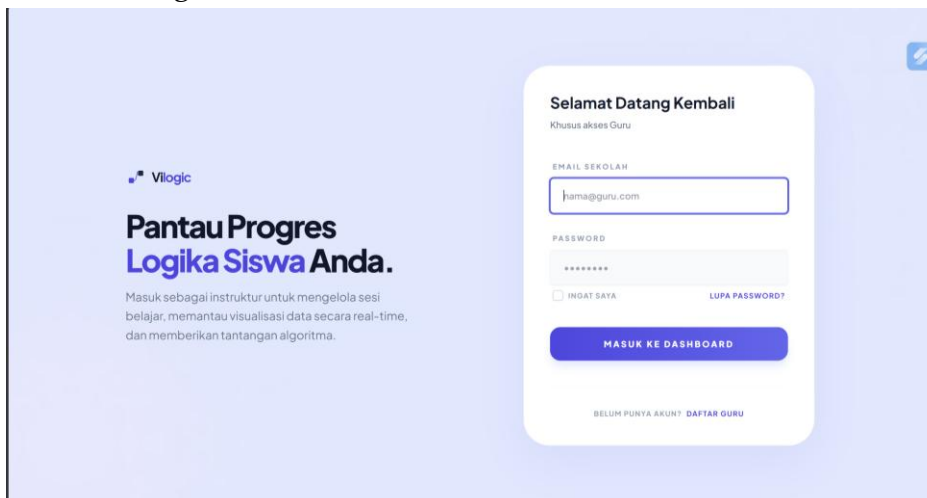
Vilogic

Pantau Progres Logika Siswa Anda.

Masuk sebagai instruktur untuk mengelola sesi belajar, memantau visualisasi data secara real-time, dan memberikan tantangan algoritma.

Selamat Datang Kembali

Khusus akses Guru

EMAIL SEKOLAH

nama@guru.com

PASSWORD

••••••••

INGAT SAYA

LUPA PASSWORD?

MASUK KE DASHBOARD

BELUM PUNYA AKUN? DAFTAR GURU